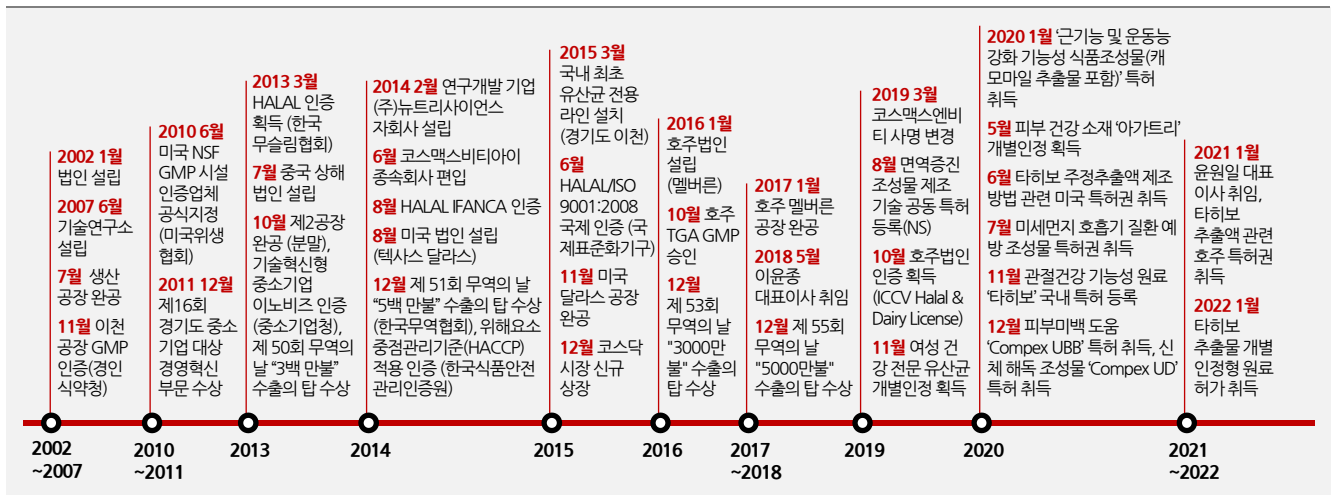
2002 1월 법인 설립

2007 6월 기술연구소 설립

7월 생산 공장 완공

11월 이천 공장 GMP 인증(경인 식약청)

2010 6월 미국 NSF GMP 시설 인증업체 공식지정 (미국위생 협회)

2011 12월 제16회 경기도 중소 기업 대상 경영혁신 부문 수상

2013 3월 HALAL 인증 획득 (한국 무슬림협회)

7월 중국 상해 법인 설립

10월 제2공장 완공 (분말), 기술혁신형 중소기업 이노비즈 인증 (중소기업청), 제 50회 무역의 날 "3백 만불" 수출의 탑 수상

2014 2월 연구개발 기업 (주)뉴트리사이언스 자회사 설립

6월 코스맥스비티아이 종속회사 편입

8월 HALAL IFANCA 인증

8월 미국 법인 설립 (텍사스 달라스)

12월 제 51회 무역의 날 "5백 만불" 수출의 탑 수상 (한국무역협회), 위해요소 중점관리기준(HACCP) 적용 인증 (한국식품안전 관리인증원)

2015 3월 국내 최초 유산균 전용 라인 설치 (경기도 이천)

6월 HALAL/ISO 9001:2008 국제 인증 (국제표준화기구)

11월 미국 달라스 공장 완공

12월 코스닥 시장 신규 상장

2016 1월 호주법인 설립 (멜버른)

10월 호주 TGA GMP 승인

12월 제 53회 무역의 날 "3000만 불" 수출의 탑 수상

2017 1월 호주 멜버른 공장 완공

2018 5월 이윤종 대표이사 취임

12월 제 55회 무역의 날 "5000만불" 수출의 탑 수상

2019 3월 코스맥스엔비티 사명 변경

8월 면역증진 조성물 제조 기술 공동 특허 등록(NS)

10월 호주법인 인증 획득 (ICCV Halal & Dairy License)

11월 여성 건강 전문 유산균 개별인정 획득

2020 1월 '근기능 및 운동능 강화 기능성 식품조성물(캐모마일 추출물 포함)' 특허 취득

5월 피부 건강 소재 '아가트리' 개별인정 획득

6월 타히보 주정추출액 제조 방법 관련 미국 특허권 취득

7월 미세먼지 호흡기 질환 예방 조성물 특허권 취득

11월 관절건강 기능성 원료 '타히보' 국내 특허 등록

12월 피부미백 도움 'Compex UBB' 특허 취득, 신체 해독 조성물 'Compex UD' 특허 취득

2021 1월 윤원일 대표 이사 취임, 타히보 추출액 관련 호주 특허권 취득

2022 1월 타히보 추출물 개별 인정형 원료 허가 취득

2002 ~2007

2010 ~2011

2013

2014

2015

2016

2017 ~2018

2019

2020

2021 ~2022